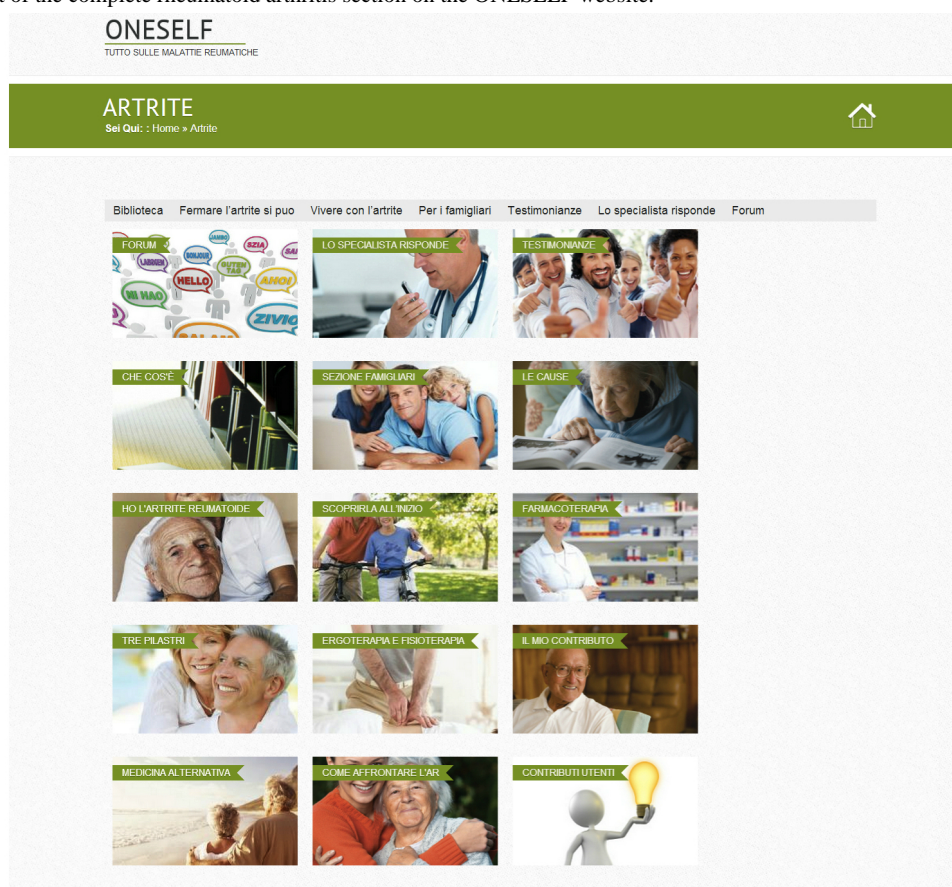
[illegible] of the complete rheumatoid arthritis section on the ONESELF website.

ONESELF
TUTTO SULLE MALATTIE REUMATICHE

ARTRITE
Sei Qui: : Home » Artrite

Biblioteca Fermare l'artrite si puo Vivere con l'artrite Per i famigliari Testimonianze Lo specialista risponde Forum

FORUM

HELLO

NI HAO

ZIVIO

SZIA

BONJOUR

ANIO

LO SPECIALISTA RISPONDE

TESTIMONIANZE

CHE COS'È

SEZIONE FAMIGLIARI

LE CAUSE

HO L'ARTRITE REUMATOIDE

SCOPRIRLA ALL'INIZIO

FARMACOTERAPIA

TRE PILASTRI

ERGOTERAPIA E FISIOTERAPIA

IL MIO CONTRIBUTO

MEDICINA ALTERNATIVA

COME AFFRONTARE L'AR

CONTRIBUTI UTENTI